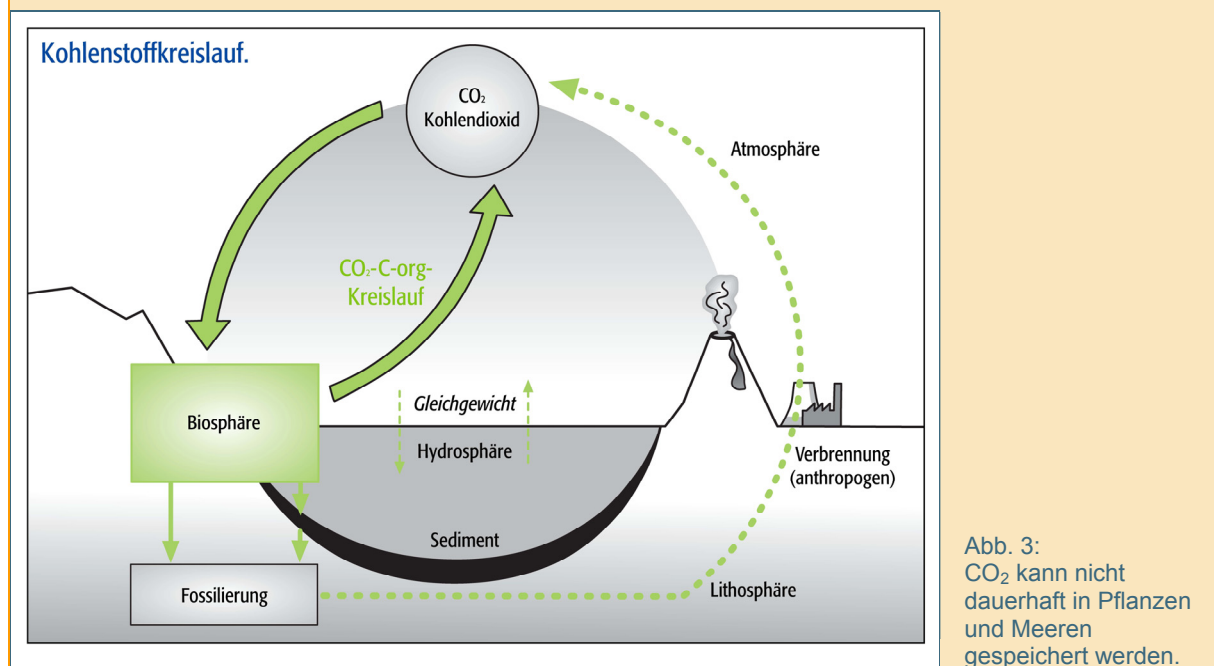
Kohlenstoffkreislauf.

$CO_2$
Kohlendioxid

Atmosphäre

$CO_2$-C-org-
Kreislauf

Biosphäre

Gleichgewicht

Hydrosphäre

Verbrennung
(anthropogen)

Sediment

Fossilierung

Lithosphäre

Abb. 3:
$CO_2$ kann nicht dauerhaft in Pflanzen und Meeren gespeichert werden.